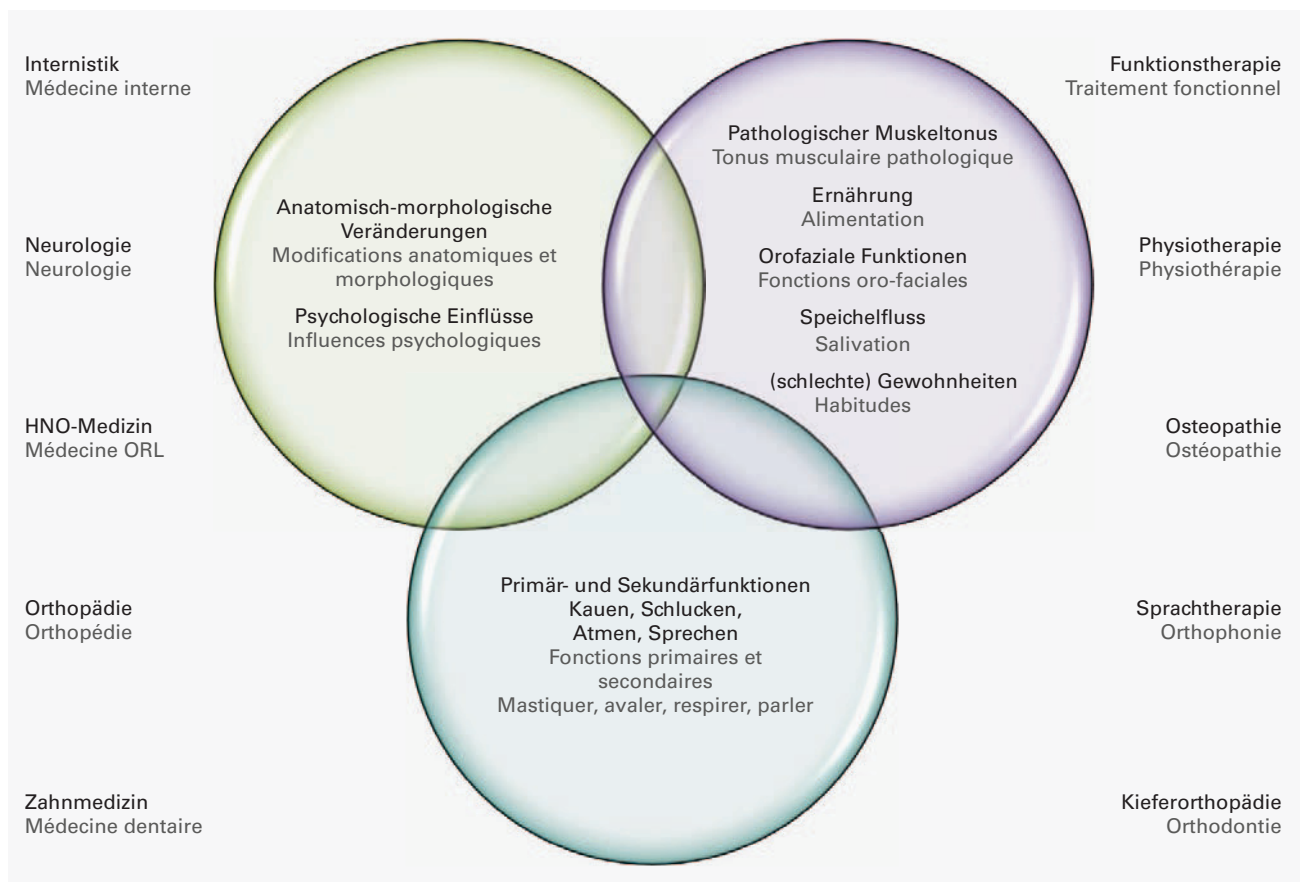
Internistik
Médecine interne

Neurologie
Neurologie

HNO-Medizin
Médecine ORL

Orthopädie
Orthopédie

Zahnmedizin
Médecine dentaire

Anatomisch-morphologische Veränderungen
Modifications anatomiques et morphologiques

Psychologische Einflüsse
Influences psychologiques

Pathologischer Muskeltonus
Tonus musculaire pathologique

Ernährung
Alimentation

Orofaziale Funktionen
Fonctions oro-faciales

Speichelfluss
Salivation

(schlechte) Gewohnheiten
Habitudes

Primär- und Sekundärfunktionen
Kauen, Schlucken,
Atmen, Sprechen
Fonctions primaires et secondaires
Mastiquer, avaler, respirer, parler

Funktionstherapie
Traitement fonctionnel

Physiotherapie
Physiothérapie

Osteopathie
Ostéopathie

Sprachtherapie
Orthophonie

Kieferorthopädie
Orthodontie